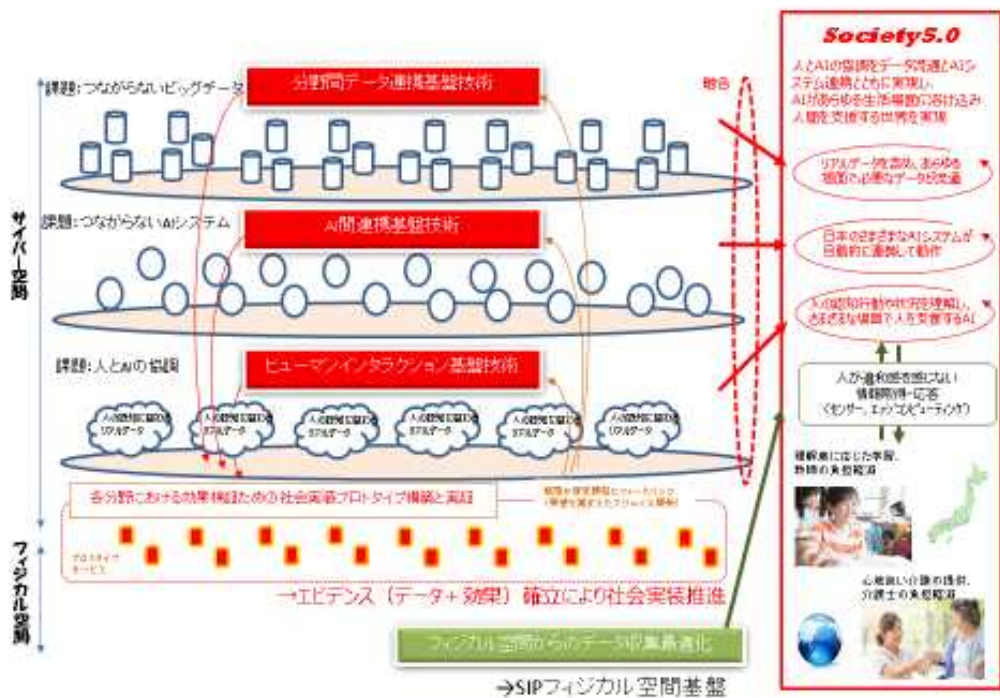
Society5.0

人とAIの協調をデータ流通とAIシステム連携とともに実現し、AIがあらゆる生活場面に溶け込み人間を支援する世界を実現

リアルデータを活用、あらゆる場面で必要なデータを流通

日本のさまざまなAIシステムが自律的に連携して動作

人の認知行動や状況を理解し、さまざまな場面で人を支援するAI

人が違和感を感じない情報取得・応答（センサー、エッジコンピューティング）

個人に応じた学習、教師の負担軽減

心地良い介護の提供、介護士の負担軽減

課題：つながらないビッグデータ

分野間データ連携基盤技術

融合

課題：つながらないAIシステム

AI間連携基盤技術

サイバー空間

課題：人とAIの協調

ヒューマンインタラクション基盤技術

人の認知行動に基づくリアルデータ

人の認知行動に基づくリアルデータ

人の認知行動に基づくリアルデータ

人の認知行動に基づくリアルデータ

人の認知行動に基づくリアルデータ

人の認知行動に基づくリアルデータ

各分野における効果検証のための社会実装プロトタイプ構築と実証

課題や要求情報にフィードバック（実装を見据えたプロセス開発）

プロトタイプサービス

→エビデンス（データ＋効果）確立により社会実装推進

フィジカル空間

フィジカル空間からのデータ収集最適化

→SIPフィジカル空間基盤